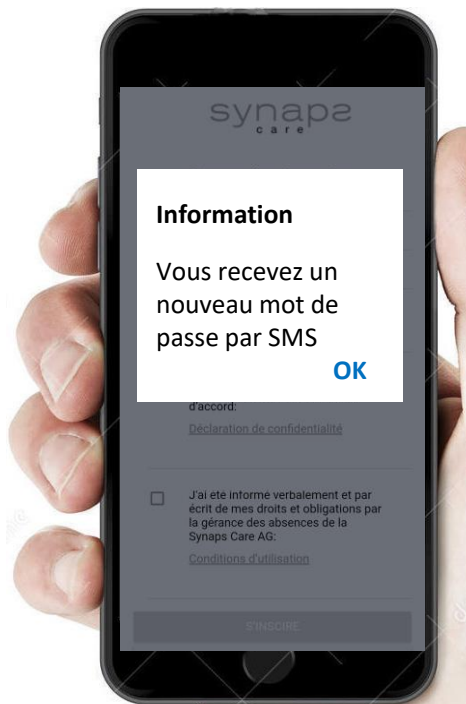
synaps
care

Information

Vous recevez un nouveau mot de passe par SMS

OK

d'accord:

Déclaration de confidentialité

J'ai été informé verbalement et par écrit de mes droits et obligations par la gérance des absences de la Synaps Care AG:

Conditions d'utilisation

S'INSCRIRE